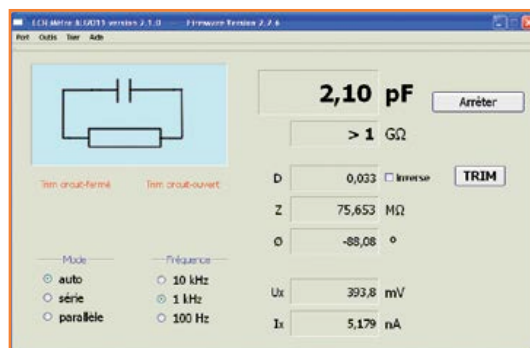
LCR-Mètre ELEKTOR version 2.1.0 — Firmware Version 2.7.6

Port Outils Trier Aide

2,10 pF

Arrêter

> 1 GΩ

Trim circuit-fermé

Trim circuit-ouvert

D 0,033 ☐ Inverse

TRIM

Z 75,653 MΩ

Θ -88,08 °

Mode
auto
série
parallèle

Fréquence
10 kHz
1 kHz
100 Hz

Ux 393,8 mV

Ix 5,179 nA